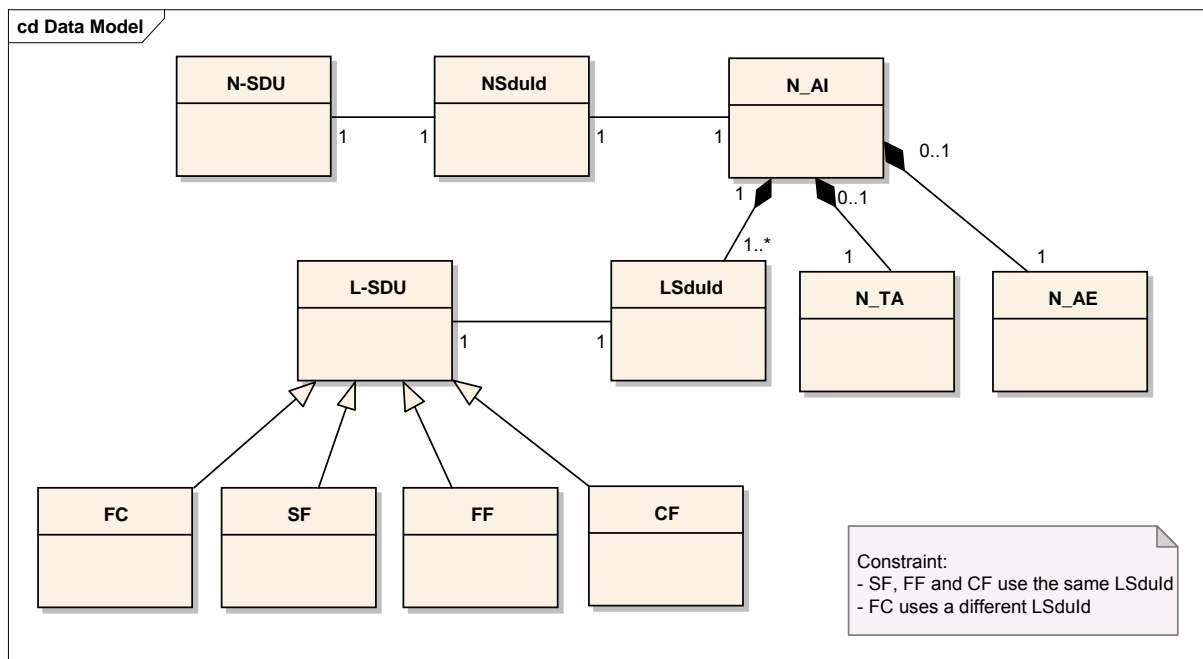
cd Data Model

N-SDU

1

1

NSduId

1

1

N_AI

0..1

1

0..1

1..*

1

1

L-SDU

1

1

LSduId

N_TA

N_AE

FC

SF

FF

CF

Constraint:
- SF, FF and CF use the same LSduId
- FC uses a different LSduId